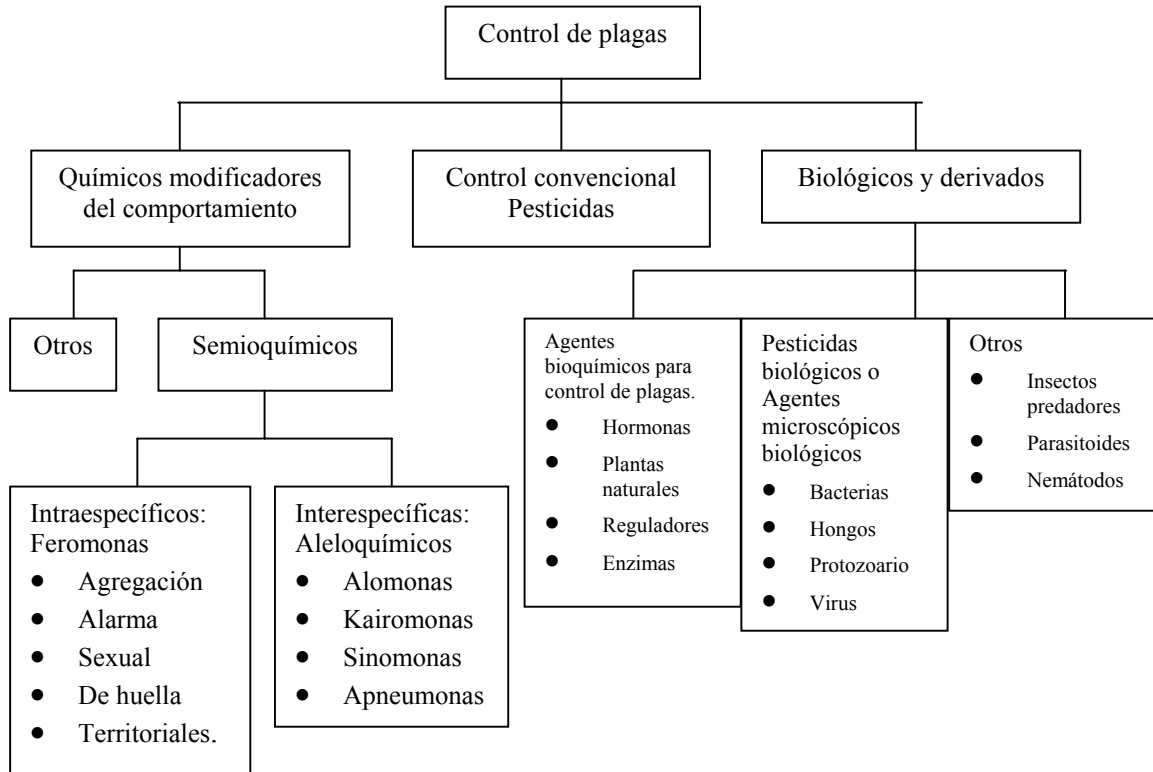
Control de plagas

Químicos modificadores del comportamiento

Control convencional Pesticidas

Biológicos y derivados

Otros

Semioquímicos

Intraespecíficos: Feromonas
- Agregación
- Alarma
- Sexual
- De huella
- Territoriales.

Interespecíficas: Aleloquímicos
- Alomonas
- Kairomonas
- Sinomonas
- Apneumonas

Agentes bioquímicos para control de plagas.
- Hormonas
- Plantas naturales
- Reguladores
- Enzimas

Pesticidas biológicos o Agentes microscópicos biológicos
- Bacterias
- Hongos
- Protozoario
- Virus

Otros
- Insectos predadores
- Parasitoides
- Nemátodos